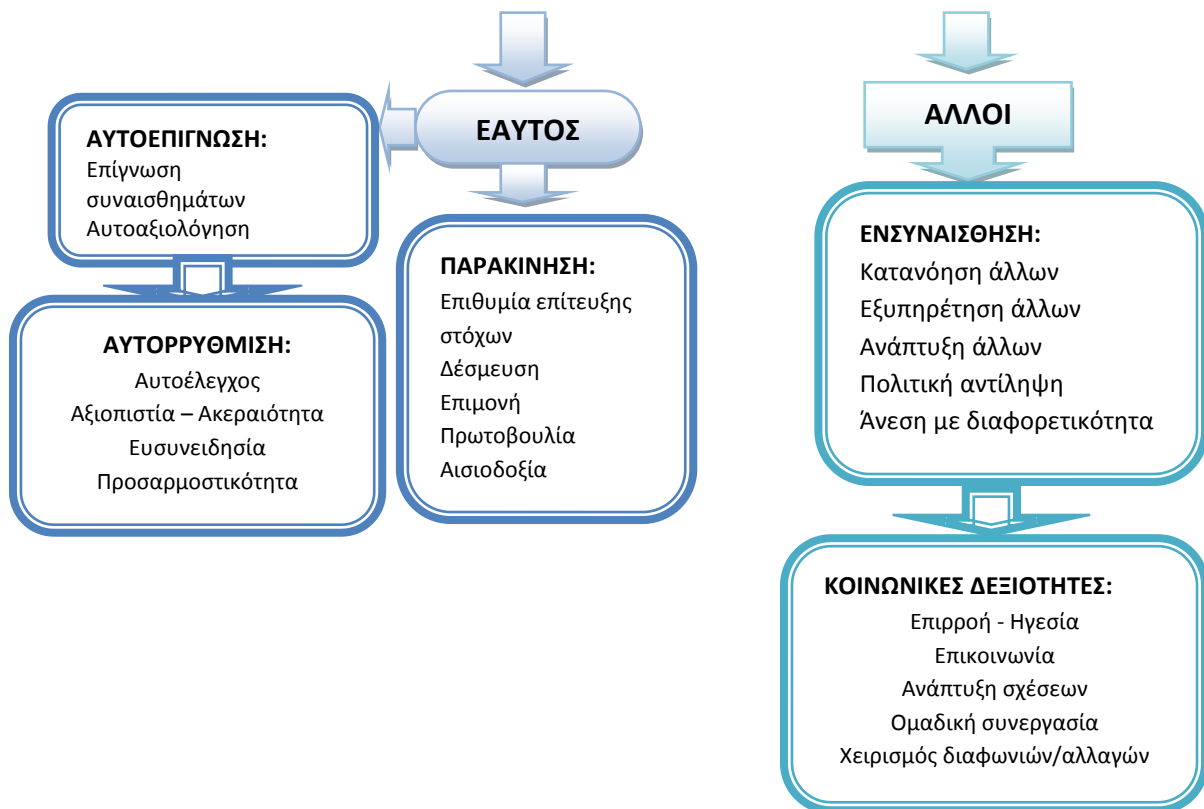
ΕΑΥΤΟΣ

ΑΥΤΟΕΠΙΓΝΩΣΗ:
Επίγνωση συναισθημάτων
Αυτοαξιολόγηση

ΑΥΤΟΡΡΥΘΜΙΣΗ:
Αυτοέλεγχος
Αξιοπιστία – Ακεραιότητα
Ευσυνειδησία
Προσαρμοστικότητα

ΠΑΡΑΚΙΝΗΣΗ:
Επιθυμία επίτευξης στόχων
Δέσμευση
Επιμονή
Πρωτοβουλία
Αισιοδοξία

ΑΛΛΟΙ

ΕΝΣΥΝΑΙΣΘΗΣΗ:
Κατανόηση άλλων
Εξυπηρέτηση άλλων
Ανάπτυξη άλλων
Πολιτική αντίληψη
Άνεση με διαφορετικότητα

ΚΟΙΝΩΝΙΚΕΣ ΔΕΞΙΟΤΗΤΕΣ:
Επιρροή - Ηγεσία
Επικοινωνία
Ανάπτυξη σχέσεων
Ομαδική συνεργασία
Χειρισμός διαφωνιών/αλλαγών